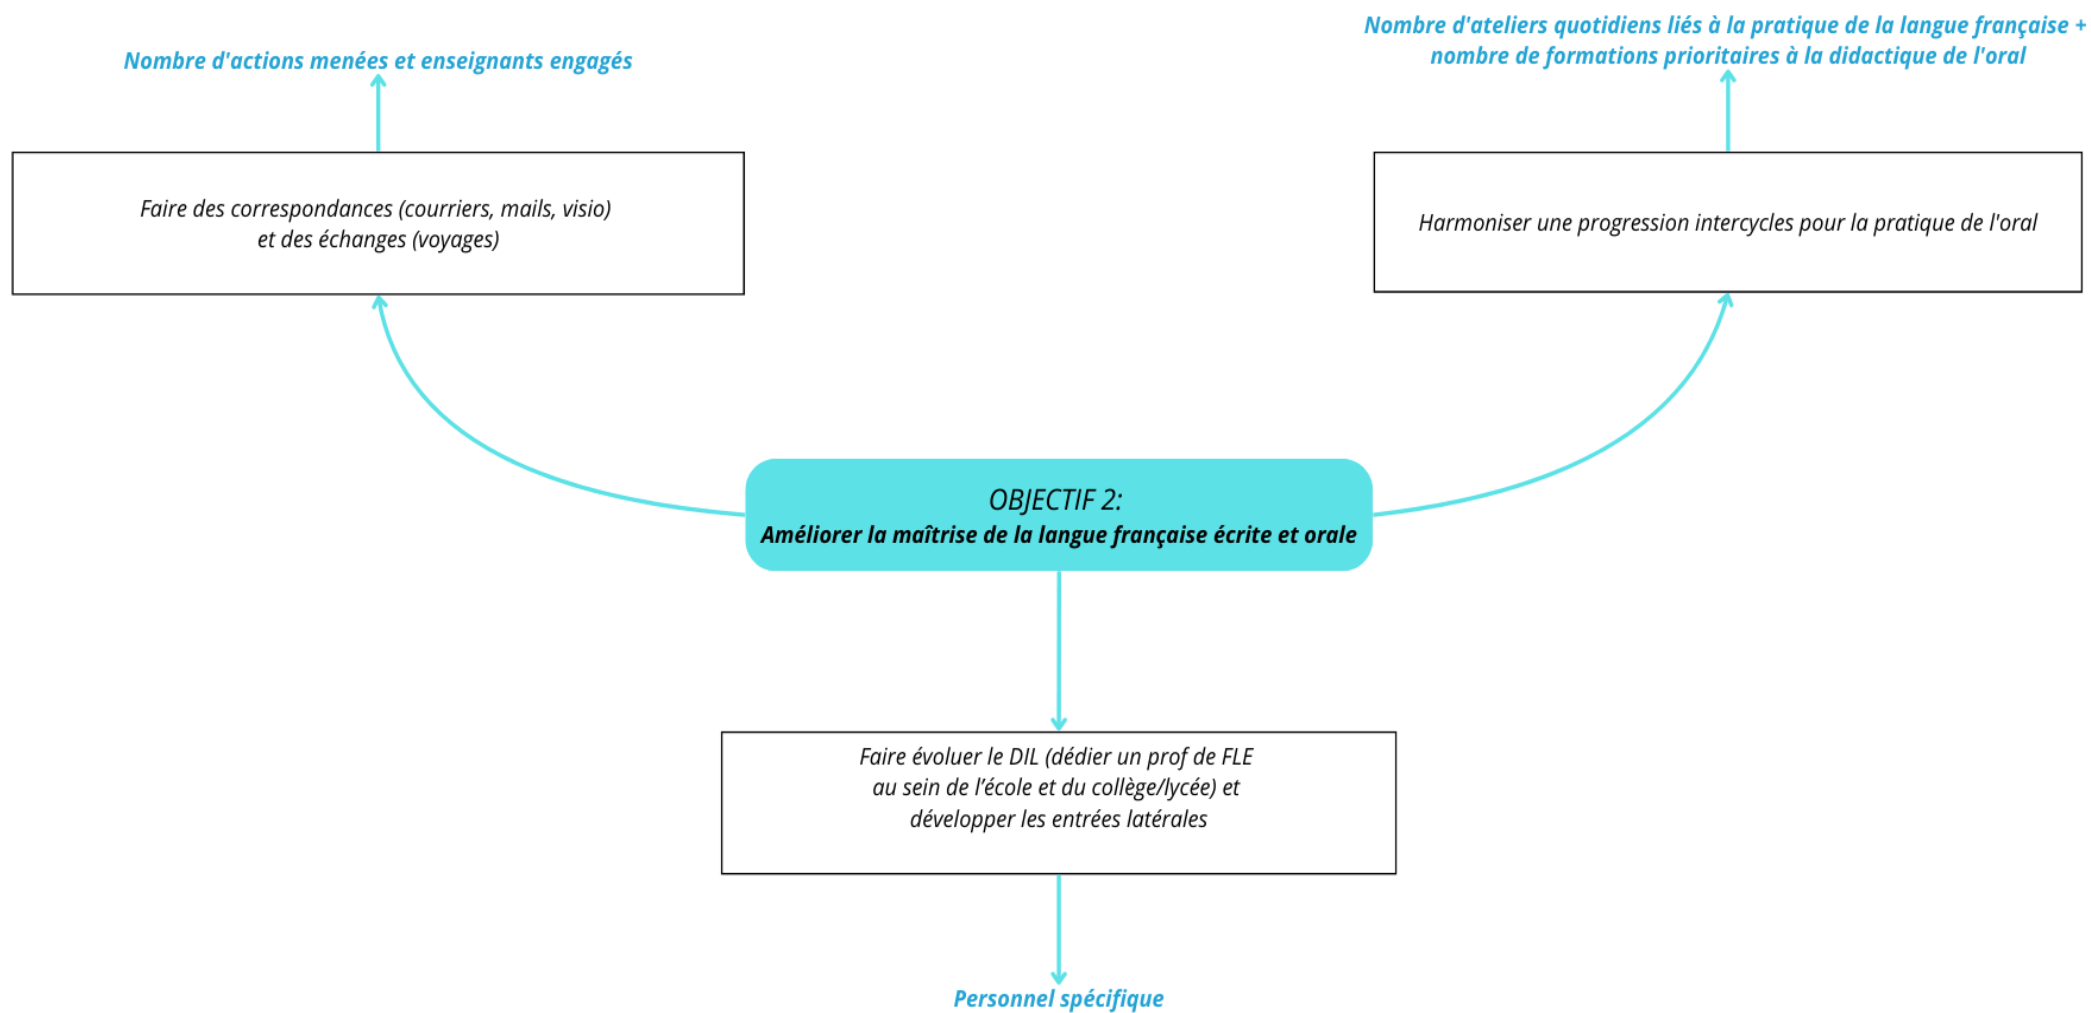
Nombre d'actions menées et enseignants engagés

Nombre d'ateliers quotidiens liés à la pratique de la langue française + nombre de formations prioritaires à la didactique de l'oral

Faire des correspondances (courriers, mails, visio) et des échanges (voyages)

Harmoniser une progression intercycles pour la pratique de l'oral

OBJECTIF 2:
Améliorer la maîtrise de la langue française écrite et orale

Faire évoluer le DIL (dédier un prof de FLE au sein de l'école et du collège/lycée) et développer les entrées latérales

Personnel spécifique